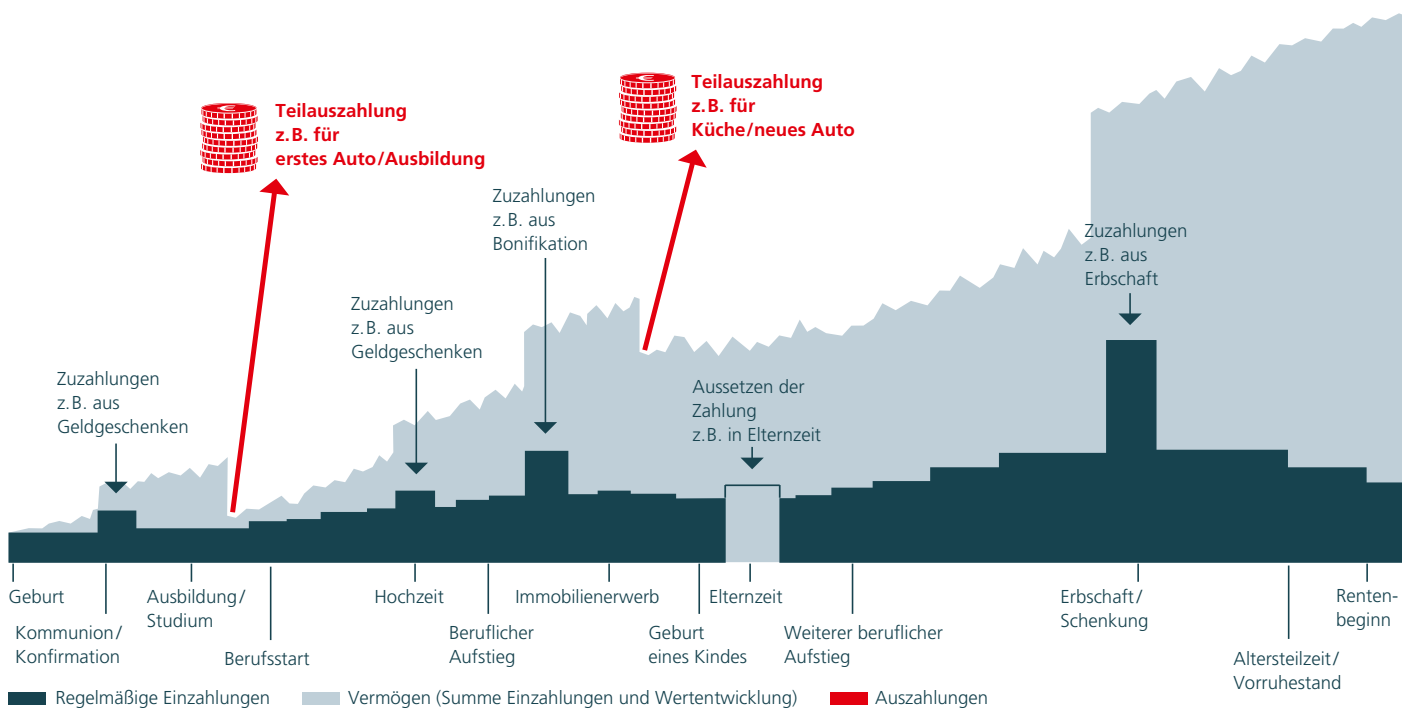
Teilauszahlung
z.B. für
erstes Auto/Ausbildung

Teilauszahlung
z.B. für
Küche/neues Auto

Zuzahlungen
z.B. aus
Bonifikation

Zuzahlungen
z.B. aus
Erbschaft

Zuzahlungen
z.B. aus
Geldgeschenken

Zuzahlungen
z.B. aus
Geldgeschenken

Aussetzen der
Zahlung
z.B. in Elternzeit

Geburt

Kommunion/
Konfirmation

Ausbildung/
Studium

Berufsstart

Hochzeit

Beruflicher
Aufstieg

Immobilienerwerb

Geburt
eines Kindes

Elternzeit

Weiterer beruflicher
Aufstieg

Erbschaft/
Schenkung

Altersteilzeit/
Vorruhestand

Renten-
beginn

Regelmäßige Einzahlungen
Vermögen (Summe Einzahlungen und Wertentwicklung)
Auszahlungen